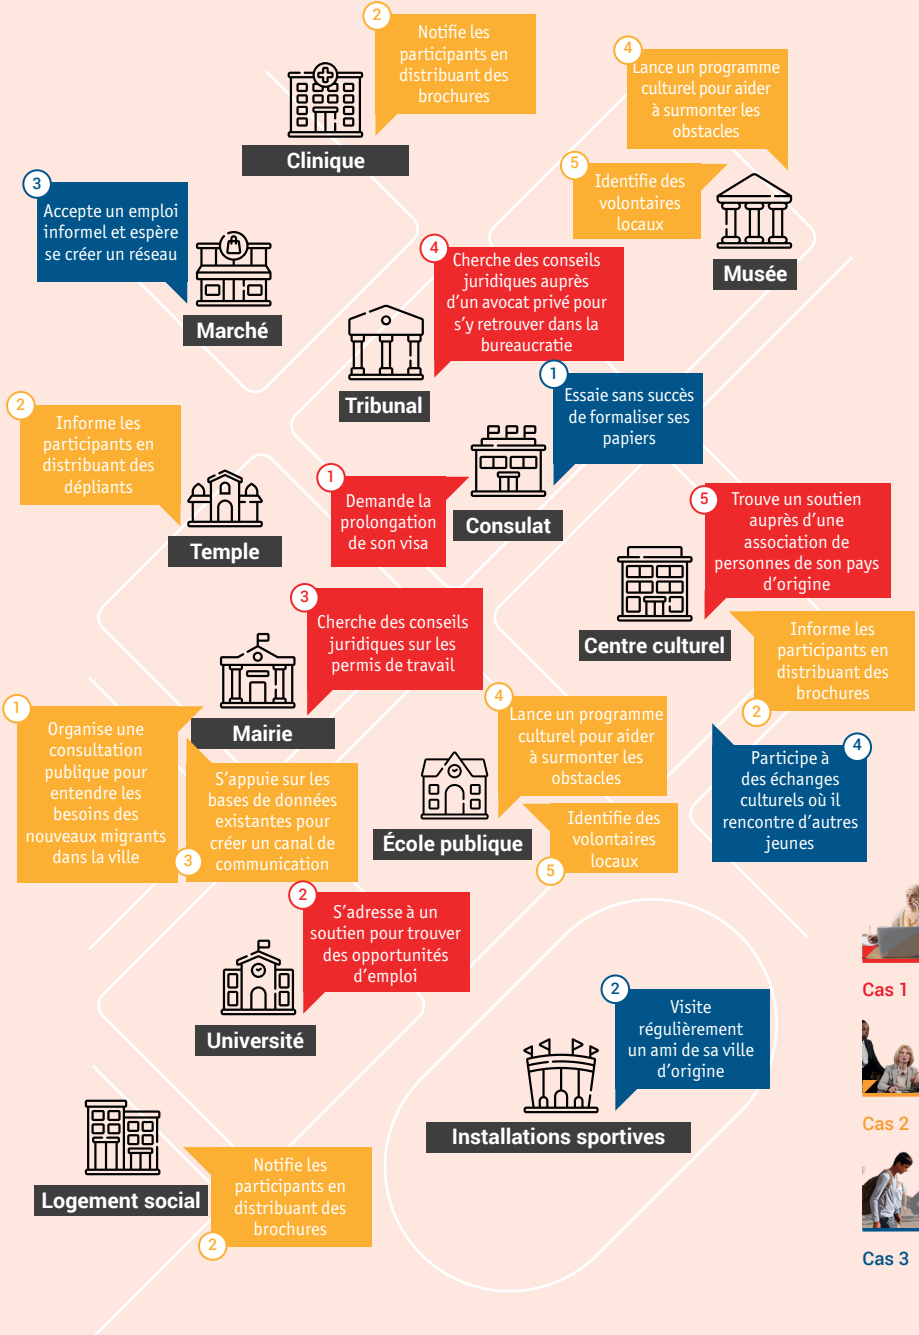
2 Notifie les participants en distribuant des brochures

Clinique

4 Lance un programme culturel pour aider à surmonter les obstacles

5 Identifie des volontaires locaux

Musée

3 Accepte un emploi informel et espère se créer un réseau

Marché

4 Cherche des conseils juridiques auprès d'un avocat privé pour s'y retrouver dans la bureaucratie

Tribunal

1 Essaie sans succès de formaliser ses papiers

2 Informe les participants en distribuant des dépliants

Temple

1 Demande la prolongation de son visa

Consulat

5 Trouve un soutien auprès d'une association de personnes de son pays d'origine

Centre culturel

3 Cherche des conseils juridiques sur les permis de travail

Mairie

Informe les participants en distribuant des brochures 2

1 Organise une consultation publique pour entendre les besoins des nouveaux migrants dans la ville

S'appuie sur les bases de données existantes pour créer un canal de communication 3

4 Lance un programme culturel pour aider à surmonter les obstacles

Identifie des volontaires locaux 5

École publique

Participe à des échanges culturels où il rencontre d'autres jeunes 4

2 S'adresse à un soutien pour trouver des opportunités d'emploi

Université

2 Visite régulièrement un ami de sa ville d'origine

Installations sportives

Logement social

Notifie les participants en distribuant des brochures 2

Cas 1

Cas 2

Cas 3